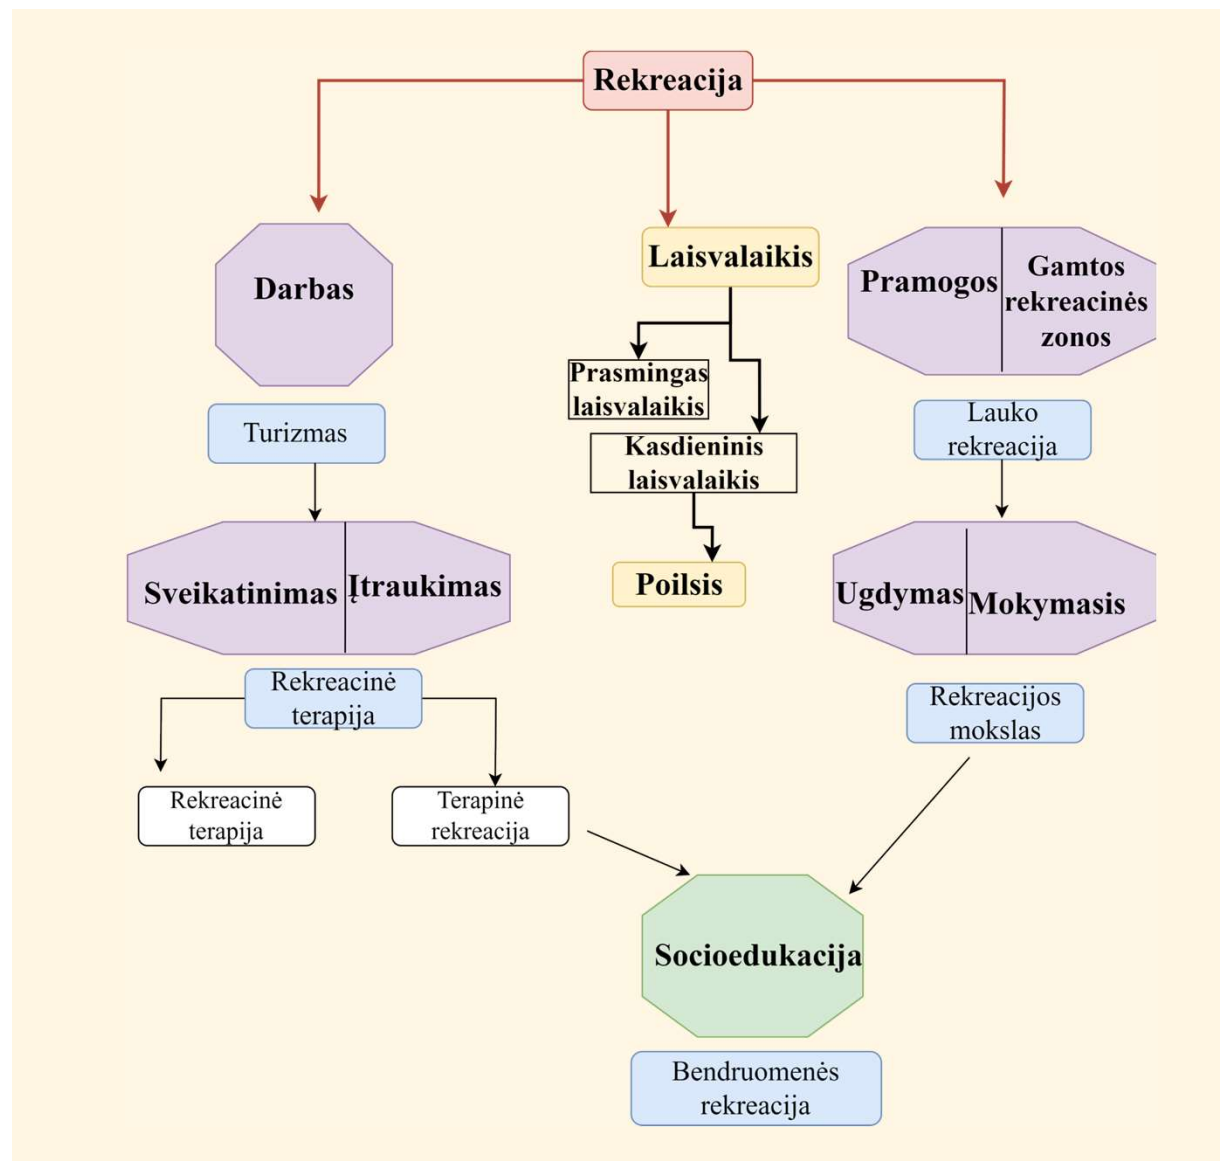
Rekreacija

Darbas

Laisvalaikis

Pramogos

Gamtos rekreacinės zonos

Prasmingas laisvalaikis

Kasdieninis laisvalaikis

Turizmas

Lauko rekreacija

Poilsis

Sveikatinimas

Įtraukimas

Ugdymas

Mokymasis

Rekreacinė terapija

Rekreacijos mokslas

Rekreacinė terapija

Terapinė rekreacija

Socioedukacija

Bendruomenės rekreacija